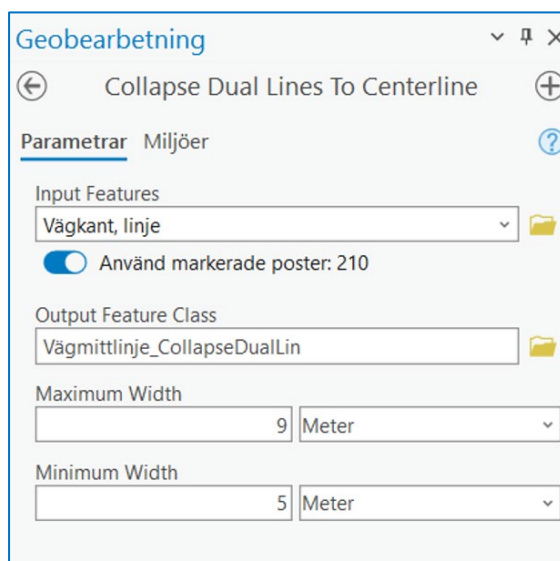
Geobearbetning

Collapse Dual Lines To Centerline

Parametrar Miljöer

Input Features

Vägkant, linje

Använd markerade poster: 210

Output Feature Class

Vägmittlinje_CollapseDualLin

Maximum Width

9 Meter

Minimum Width

5 Meter